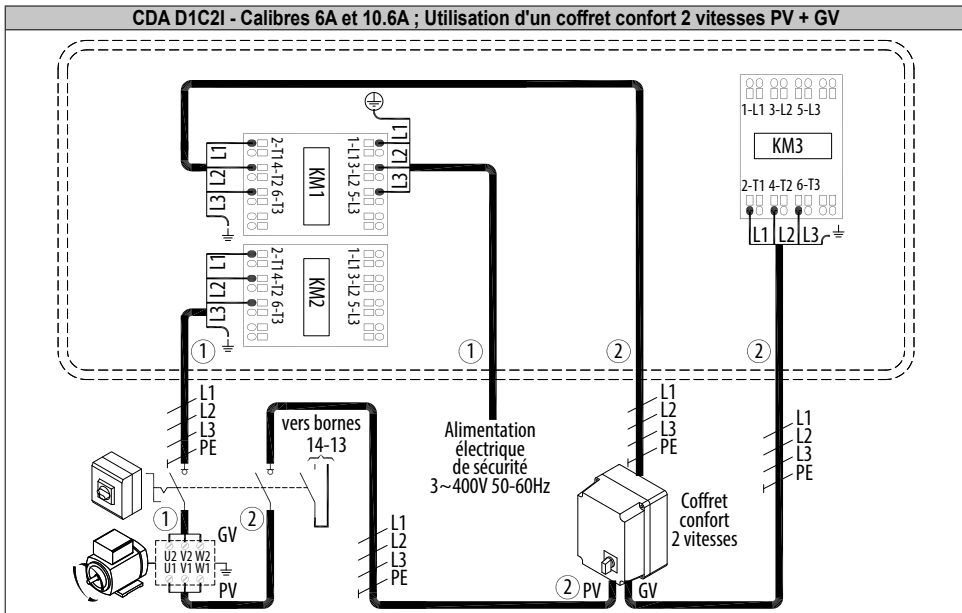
CDA D1C2I - Calibres 6A et 10.6A ; Utilisation d'un coffret confort 2 vitesses PV + GV

L1
L1 L2 L3
2-T1 4-T2 6-T3
KM1
1-L1 3-L2 5-L3
L2 L3

L1 L2 L3
2-T1 4-T2 6-T3
KM2
1-L1 3-L2 5-L3

1-L1 3-L2 5-L3
KM3
2-T1 4-T2 6-T3
L1 L2 L3

① ① ② ②

L1 L2 L3 PE

vers bornes 14-13

Alimentation électrique de sécurité 3~400V 50-60Hz

L1 L2 L3 PE

L1 L2 L3 PE

Coffret confort 2 vitesses

① ②
GV
U2 V2 W2
U1 V1 W1
PV

L1 L2 L3 PE

② PV GV